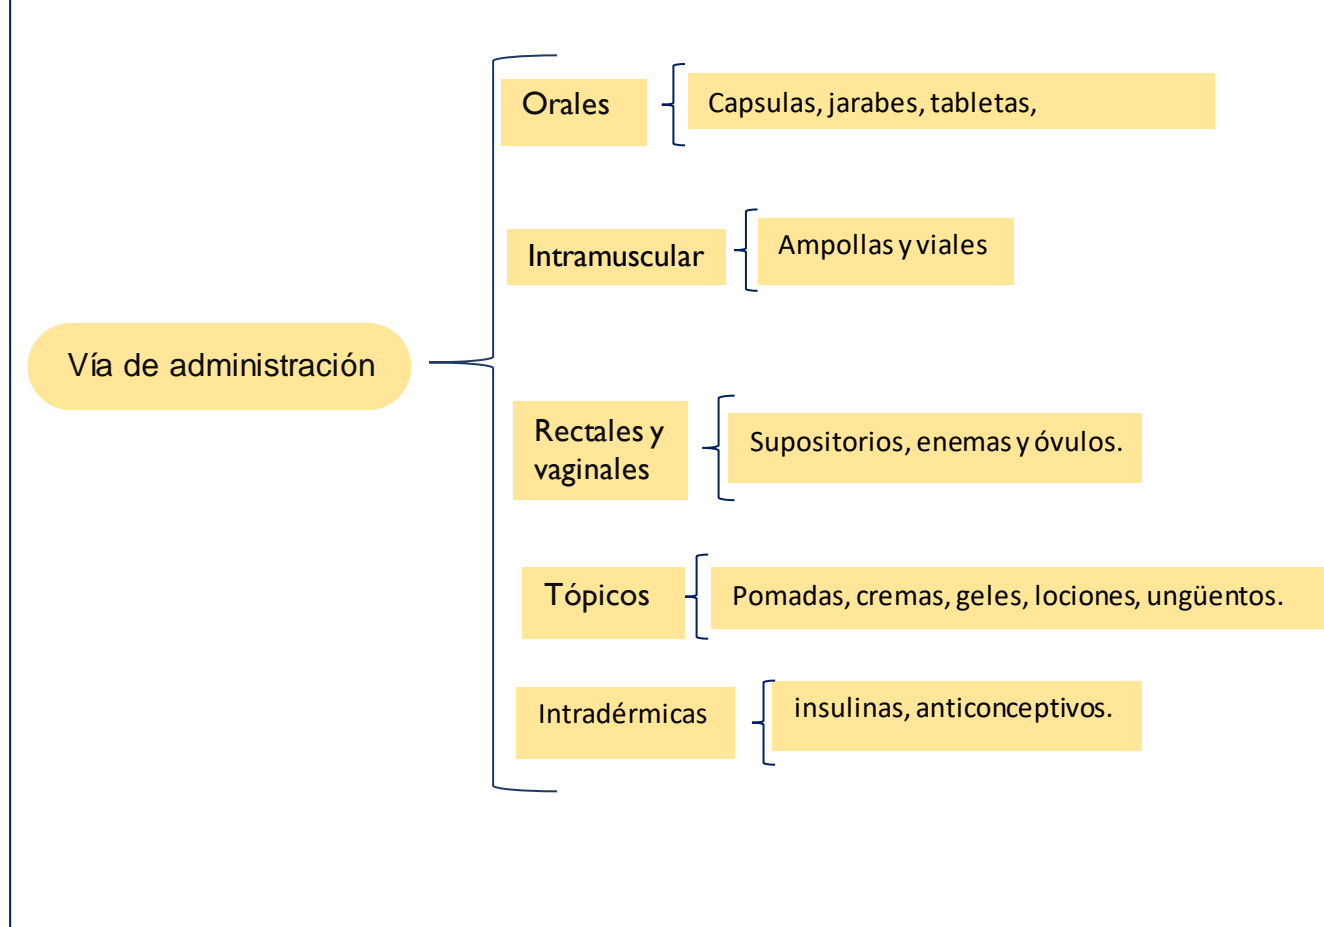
Vía de administración

Orales

Capsulas, jarabes, tabletas,

Intramuscular

Ampollas y viales

Rectales y vaginales

Supositorios, enemas y óvulos.

Tópicos

Pomadas, cremas, geles, lociones, ungüentos.

Intradérmicas

insulinas, anticonceptivos.